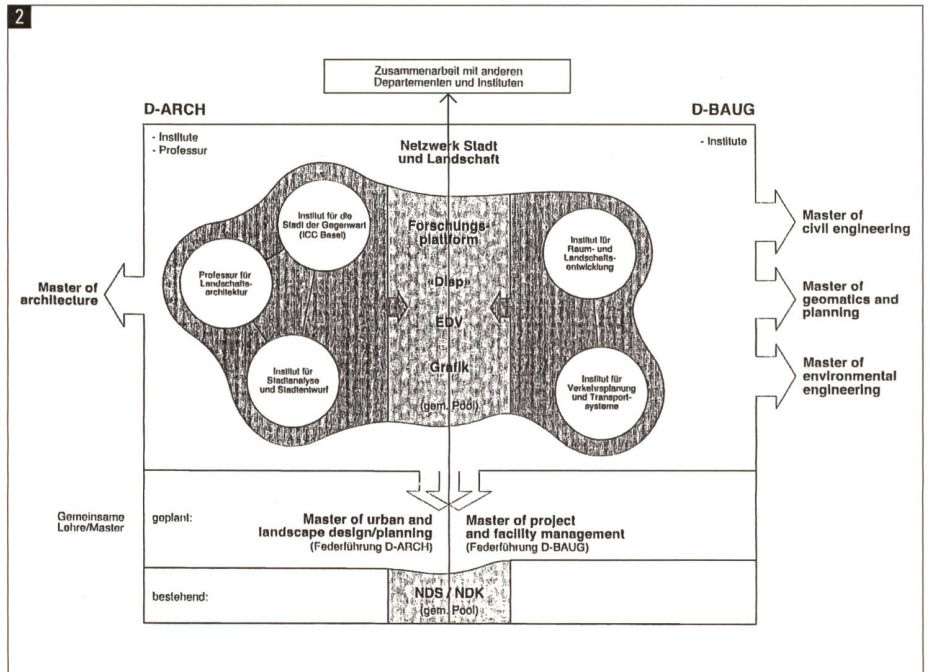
2

Zusammenarbeit mit anderen Departementen und Instituten

D-ARCH

D-BAUG

- Institute
- Professur

Netzwerk Stadt und Landschaft

- Institute

Institut für die Stadt der Gegenwart (ICC Basel)

Professur für Landschaftsarchitektur

Institut für Stadtanalyse und Stadtentwurf

Forschungsplattform

«Disp»

EDV

Grafik

(gem. Pool)

Institut für Raum- und Landschaftsentwicklung

Institut für Verkehrsplanung und Transportsysteme

Master of architecture

Master of civil engineering

Master of geomatics and planning

Master of environmental engineering

Gemeinsame Lehre/Master

geplant:

Master of urban and landscape design/planning (Federführung D-ARCH)

Master of project and facility management (Federführung D-BAUG)

bestehend:

NDS / NDK (gem. Pool)